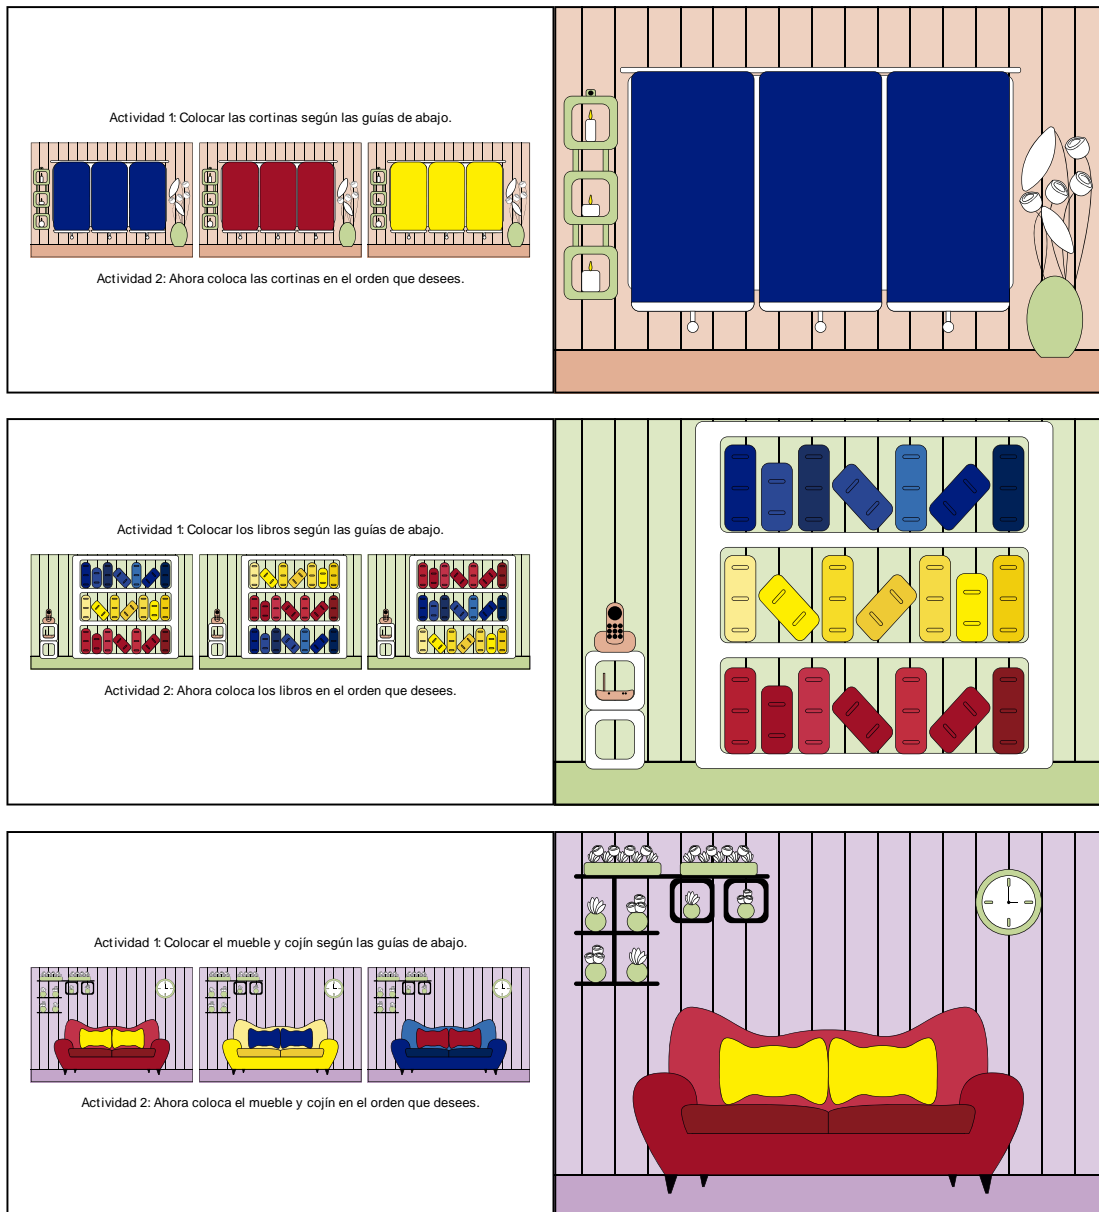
Actividad 1: Colocar las cortinas según las guías de abajo.

Actividad 2: Ahora coloca las cortinas en el orden que desees.

Actividad 1: Colocar los libros según las guías de abajo.

Actividad 2: Ahora coloca los libros en el orden que desees.

Actividad 1: Colocar el mueble y cojín según las guías de abajo.

Actividad 2: Ahora coloca el mueble y cojín en el orden que desees.